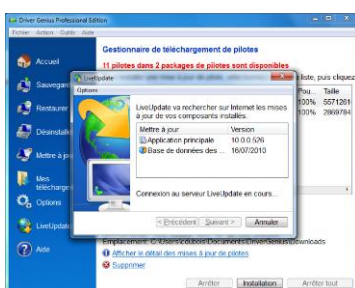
Driver Genius Professional Edition

Fichier Action Outils Aide

Accueil

Sauvegar

Restaurer

Désinstall

Mettre à jo

Mes téléchargem

Options

LiveUpdate

Aide

Gestionnaire de téléchargement de pilotes

11 pilotes dans 2 packages de pilotes sont disponibles

liste, puis cliquez

Pou... Taille

100% 5571261

100% 2869784

LiveUpdate

Options

LiveUpdate va rechercher sur Internet les mises à jour de vos composants installés.

| Mettre à jour | Version |
|---|---|
| Application principale | 10.0.0.526 |
| Base de données des ... | 16/07/2010 |

Connexion au serveur LiveUpdate en cours...

< Précédent Suivant > Annuler

Emplacement: C:\Users\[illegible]\Documents\DriverGenius\Downloads

Afficher le détail des mises à jour de pilotes

Supprimer

Arrêter Installation Arrêter tout